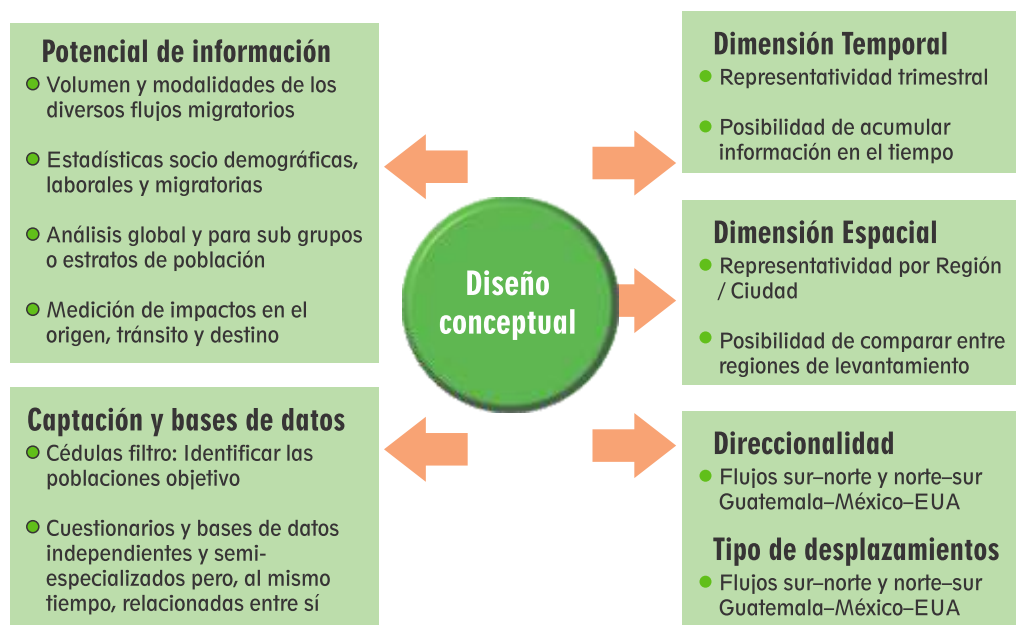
Potencial de información

Volumen y modalidades de los diversos flujos migratorios

Estadísticas socio demográficas, laborales y migratorias

Análisis global y para sub grupos o estratos de población

Medición de impactos en el origen, tránsito y destino

Captación y bases de datos

Cédulas filtro: Identificar las poblaciones objetivo

Cuestionarios y bases de datos independientes y semi-especializados pero, al mismo tiempo, relacionadas entre sí

Diseño conceptual

Dimensión Temporal

Representatividad trimestral

Posibilidad de acumular información en el tiempo

Dimensión Espacial

Representatividad por Región / Ciudad

Posibilidad de comparar entre regiones de levantamiento

Direccionalidad

Flujos sur–norte y norte–sur Guatemala–México–EUA

Tipo de desplazamientos

Flujos sur–norte y norte–sur Guatemala–México–EUA